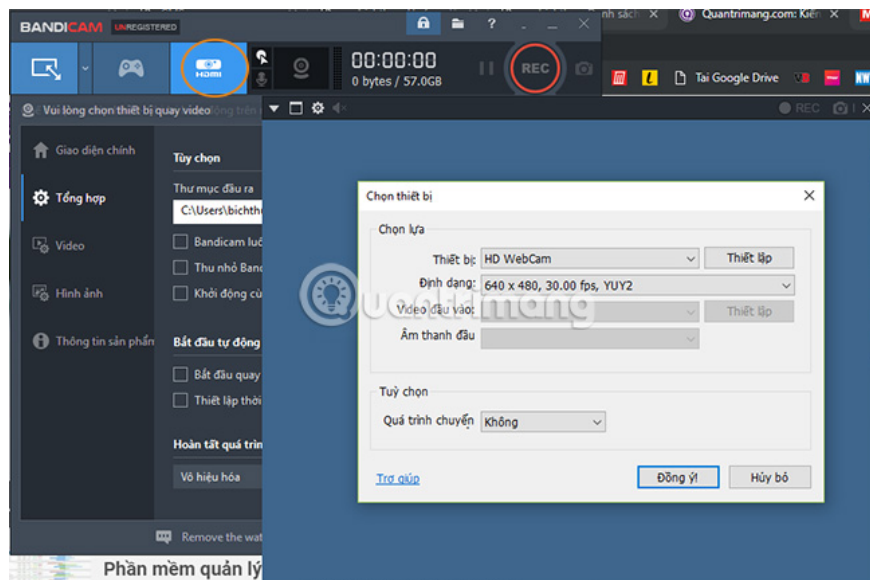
BANDICAM UNREGISTERED

HDMI

00:00:00
0 bytes / 57.0GB

REC

nh sách ×
Quantrimang.com: Kiến ×

Tai Google Drive

Vui lòng chọn thiết bị quay video

REC

Giao diện chính
Tổng hợp
Video
Hình ảnh
Thông tin sản phẩm

Tùy chọn
Thư mục đầu ra
C:\Users\bichth
Bandicam lu
Thu nhỏ Banc
Khởi động cù

Bắt đầu tự động
Bắt đầu quay
Thiết lập thời

Hoàn tất quá trìn
Vô hiệu hóa

Remove the wat

Phần mềm quản lý

Chọn thiết bị

Chọn lựa
Thiết bị: HD WebCam
Thiết lập
Định dạng: 640 x 480, 30.00 fps, YUY2
Video đầu vào:
Thiết lập
Âm thanh đầu

Tuỳ chọn
Quá trình chuyển Không

Trợ giúp
Đồng ý!
Hủy bỏ

quantrimang